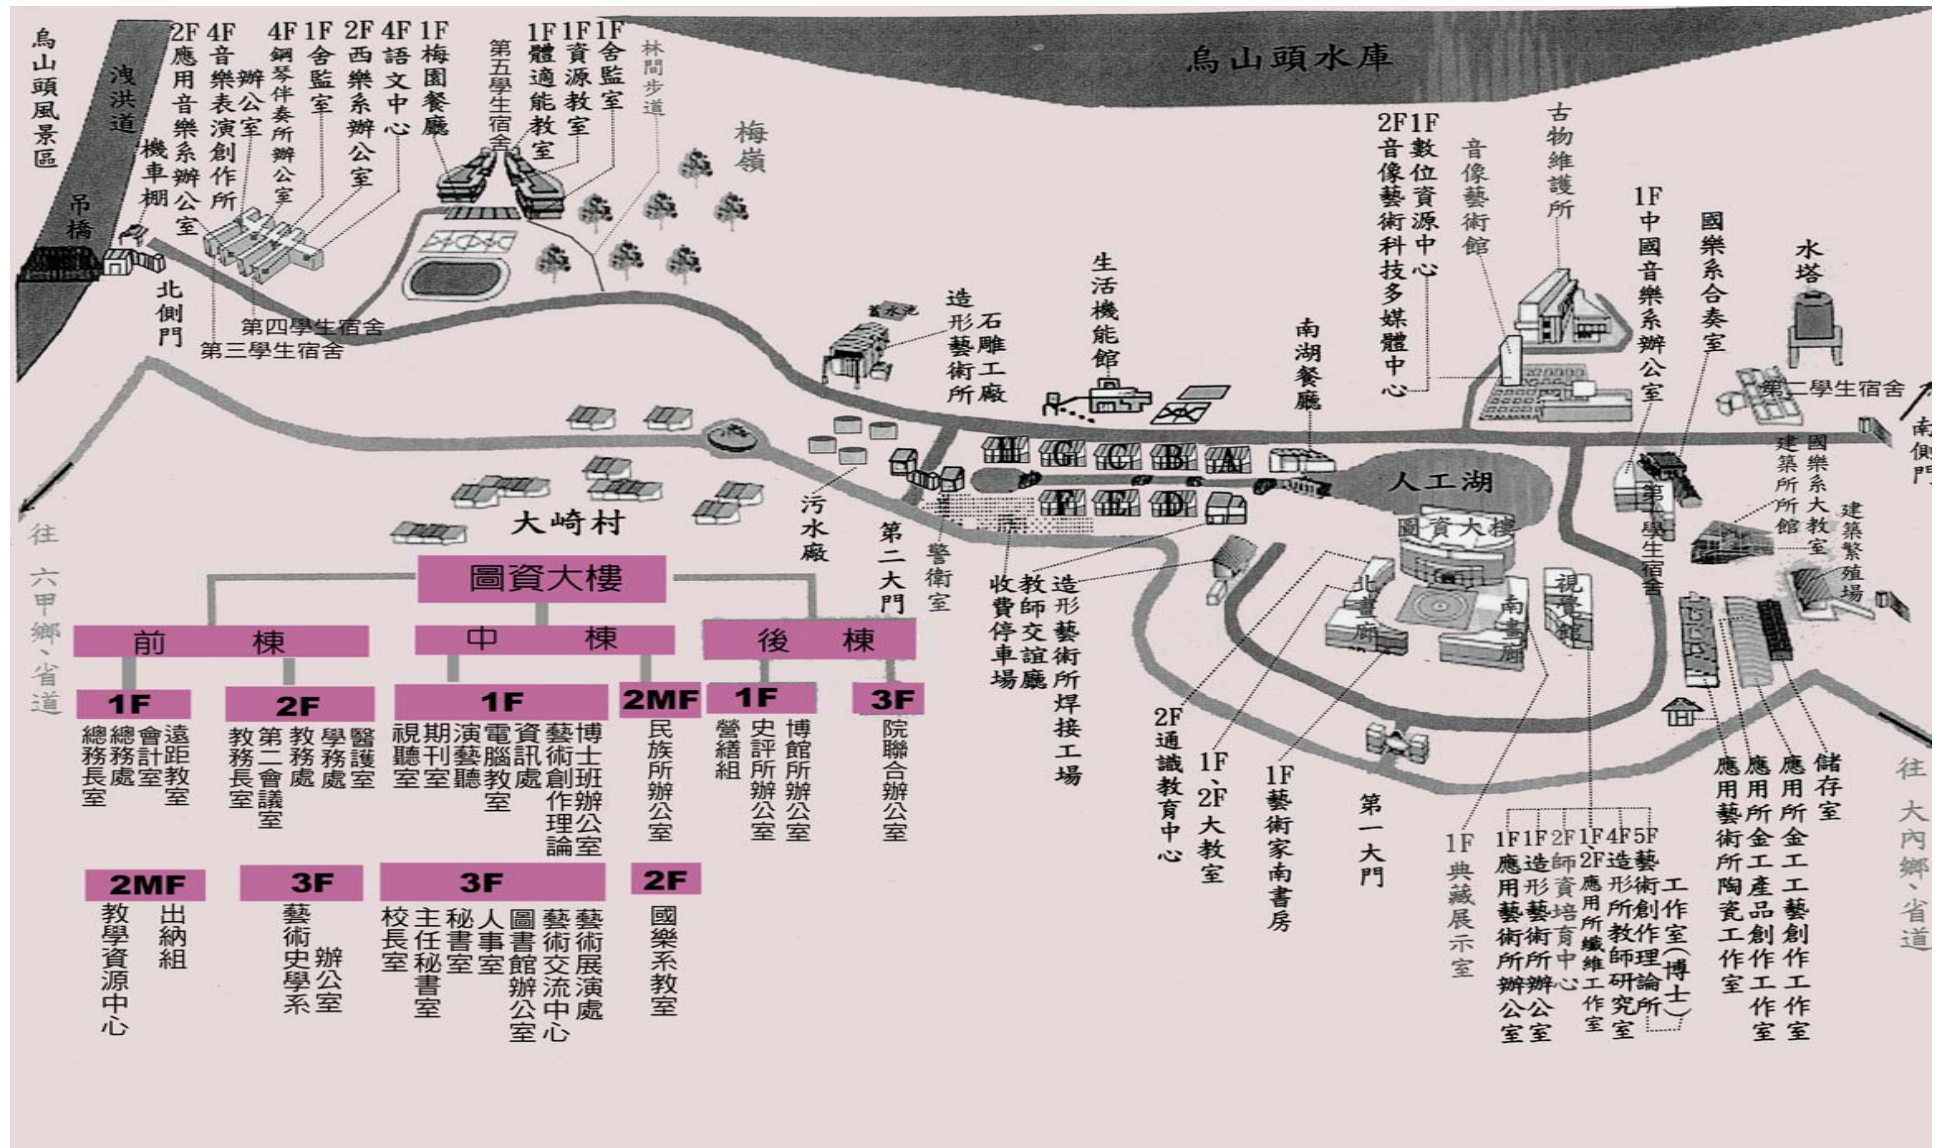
烏山頭風景區
洩洪道
吊橋
機車棚
北側門
第三學生宿舍
第四學生宿舍
2F 應用音樂系辦公室
4F 音樂表演創作所辦公室
4F 鋼琴伴奏所辦公室
1F 舍監室
2F 西樂系辦公室
4F 語文中心
1F 梅園餐廳
第五學生宿舍
1F 體適能教室
1F 資源教室
1F 舍監室
林間步道
梅嶺
烏山頭水庫
2F 1F 數位資源中心 音像藝術科技多媒體中心
音像藝術館
古物維護所
1F 中國音樂系辦公室
國樂系合奏室
水塔
第二學生宿舍
南側門
造形藝術所石雕工廠
生活機能館
南湖餐廳
H G C B A
F E D
人工湖
圖資大樓
北書廊
南書廊
視覺館
第一學生宿舍
國樂系大教室
建築所所館
建築繁殖場
大崎村
污水廠
第二大門
警衛室
收費停車場
教師交誼廳
造形藝術所焊接工場
2F 通識教育中心
1F、2F 大教室
1F 藝術家南書房
第一大門
1F 典藏展示室
1F 應用藝術所辦公室
1F 造形藝術所辦公室
2F 師資培育中心
1F、2F 應用所纖維工作室
4F 造形所教師研究室
5F 藝術創作理論所工作室(博士)
應用藝術所陶瓷工作室
應用所金工產品創作工作室
應用所金工藝創作工作室
儲存室
往六甲鄉、省道
往大內鄉、省道

圖資大樓
前棟
中棟
後棟
1F
總務長室
會計室
遠距教室
2F
教務長室
第二會議室
教務處
學務處
醫護室
1F
視聽室
期刊室
演藝廳
電腦教室
資訊處
藝術創作理論
博士班辦公室
2MF
民族所辦公室
1F
營繕組
史評所辦公室
博館所辦公室
3F
院聯合辦公室
2MF
教學資源中心
出納組
3F
藝術史學系辦公室
3F
校長室
主任秘書室
秘書室
人事室
圖書館辦公室
藝術交流中心
藝術展演處
2F
國樂系教室